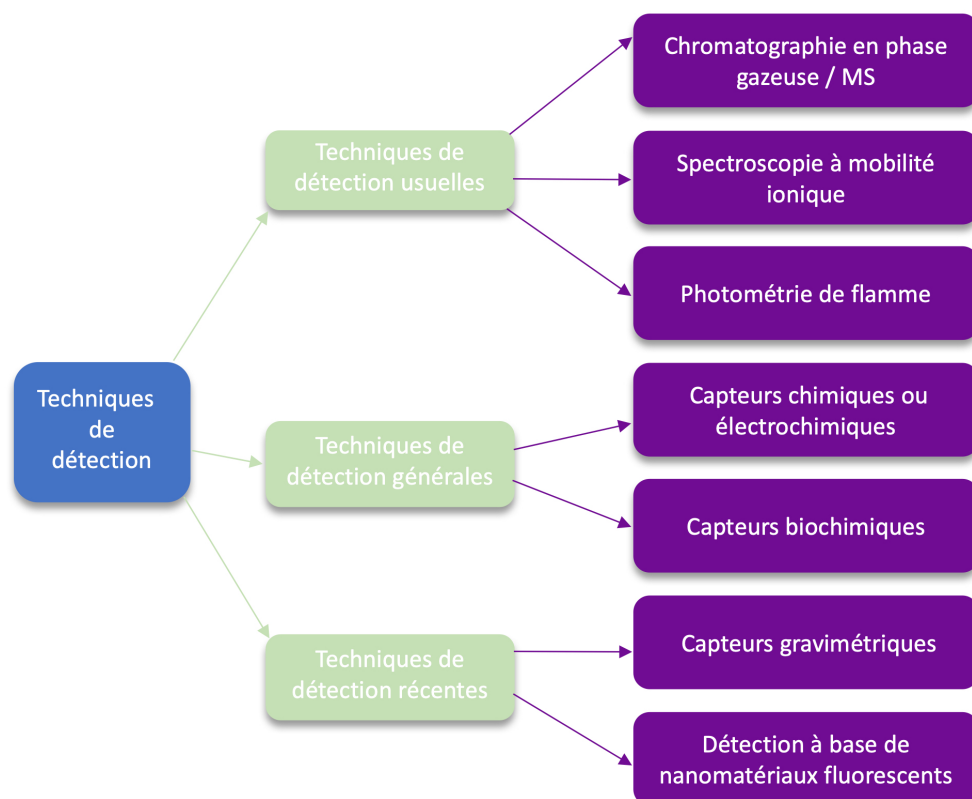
Techniques de détection

Techniques de détection usuelles

Chromatographie en phase gazeuse / MS

Spectroscopie à mobilité ionique

Photométrie de flamme

Techniques de détection générales

Capteurs chimiques ou électrochimiques

Capteurs biochimiques

Techniques de détection récentes

Capteurs gravimétriques

Détection à base de nanomatériaux fluorescents